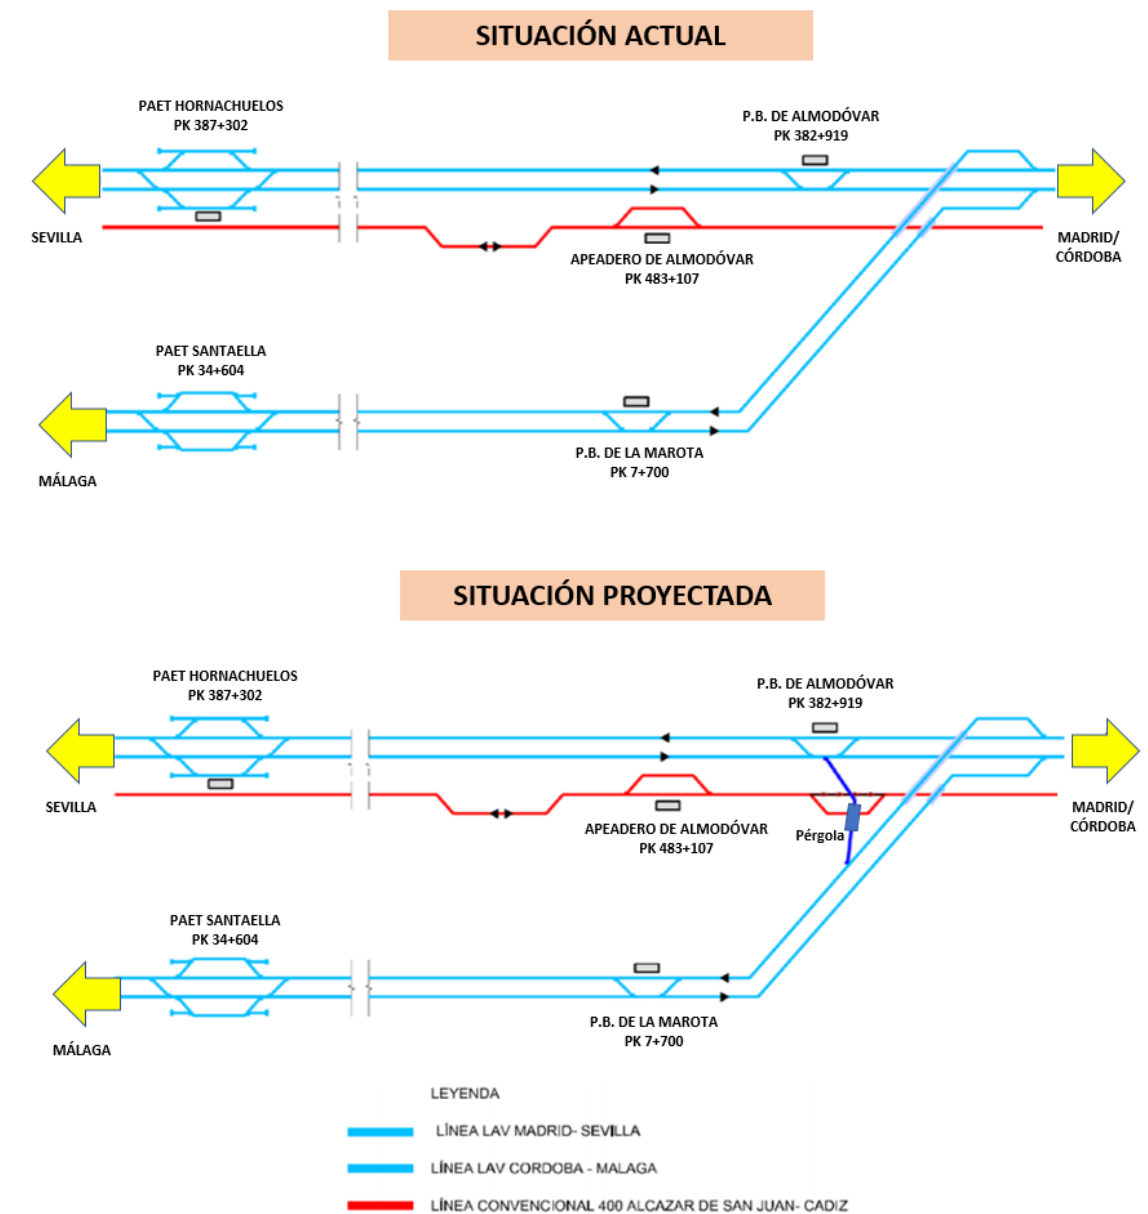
SITUACIÓN ACTUAL

PAET HORNACHUELOS
PK 387+302

P.B. DE ALMODÓVAR
PK 382+919

SEVILLA

MADRID/
CÓRDOBA

APEADERO DE ALMODÓVAR
PK 483+107

PAET SANTAELLA
PK 34+604

MÁLAGA

P.B. DE LA MAROTA
PK 7+700

SITUACIÓN PROYECTADA

PAET HORNACHUELOS
PK 387+302

P.B. DE ALMODÓVAR
PK 382+919

SEVILLA

MADRID/
CÓRDOBA

APEADERO DE ALMODÓVAR
PK 483+107

Pérgola

PAET SANTAELLA
PK 34+604

MÁLAGA

P.B. DE LA MAROTA
PK 7+700

LEYENDA

LÍNEA LAV MADRID- SEVILLA

LÍNEA LAV CORDOBA - MALAGA

LÍNEA CONVENCIONAL 400 ALCAZAR DE SAN JUAN- CADIZ